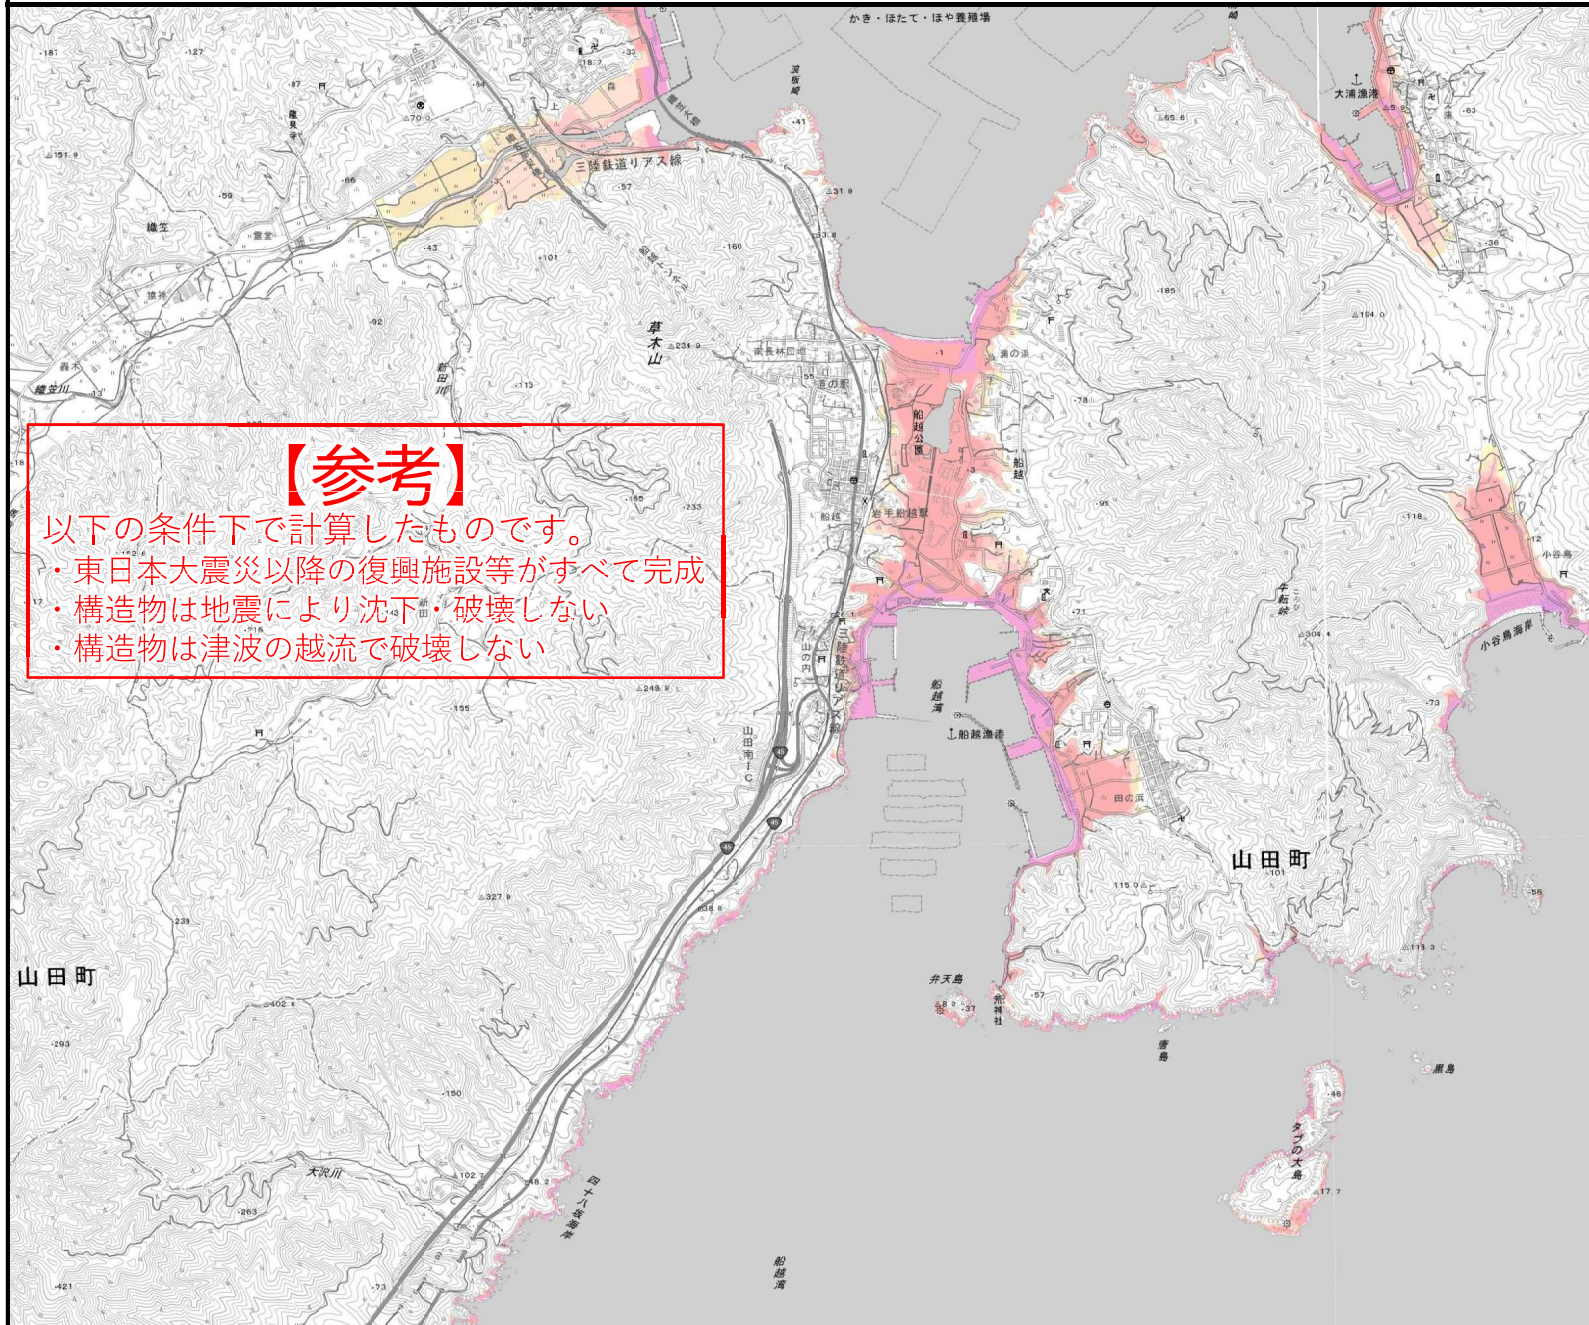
かき・ほたて・ほや養殖場

大浦漁港

三陸鉄道リアス線

織笠

猿丼

織笠川

草木山

道の駅

船越公園

船越

岩手船越駅

浦の浜

山の内

船越湾

船越漁港

田の浜

山田町

小谷鳥

小谷鳥海岸

牛転峠

弁天島

荒神社

黒島

タブの大島

大沢川

四十八坂海岸

船越湾

山田町

【参考】

以下の条件下で計算したものです。

・東日本大震災以降の復興施設等がすべて完成

・構造物は地震により沈下・破壊しない

・構造物は津波の越流で破壊しない